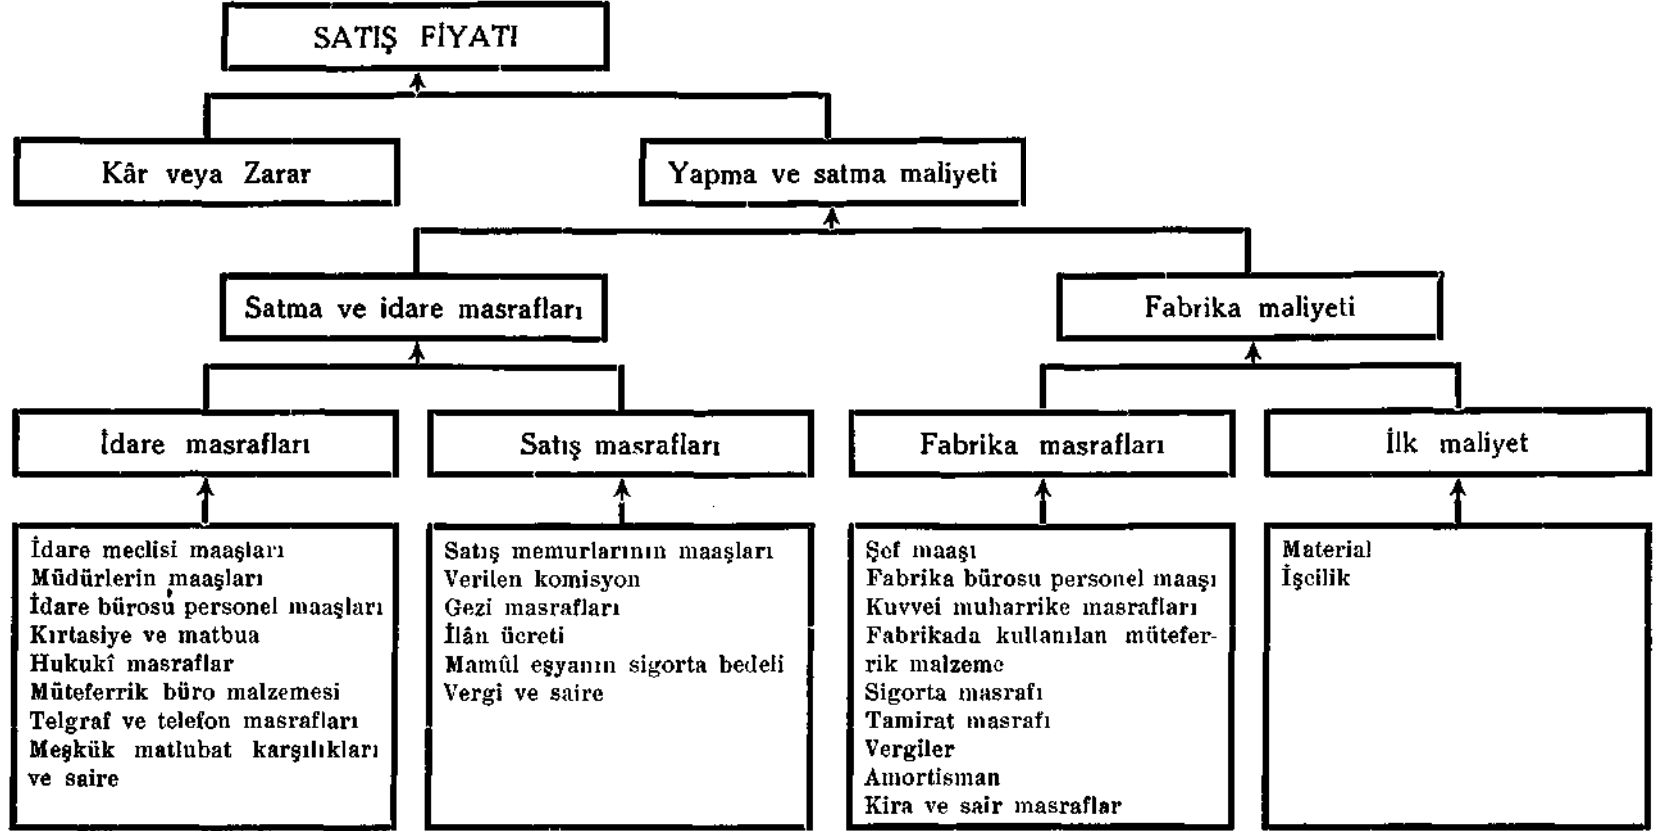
SATIŞ FİYATI

Kâr veya Zarar

Yapma ve satma maliyeti

Satma ve idare masrafları

Fabrika maliyeti

İdare masrafları

Satış masrafları

Fabrika masrafları

İlk maliyet

İdare meclisi maaşları
Müdürlerin maaşları
İdare bürosu personel maaşları
Kırtasiye ve matbua
Hukukî masraflar
Müteferrik büro malzemesi
Telgraf ve telefon masrafları
Meşkük matlubat karşılıkları ve saire

Satış memurlarının maaşları
Verilen komisyon
Gezi masrafları
İlân ücreti
Mamûl eşyanın sigorta bedeli
Vergi ve saire

Şef maaşı
Fabrika bürosu personel maaşı
Kuvvei muharrike masrafları
Fabrikada kullanılan müteferrik malzeme
Sigorta masrafı
Tamirat masrafı
Vergiler
Amortisman
Kira ve sair masraflar

Material
İşçilik